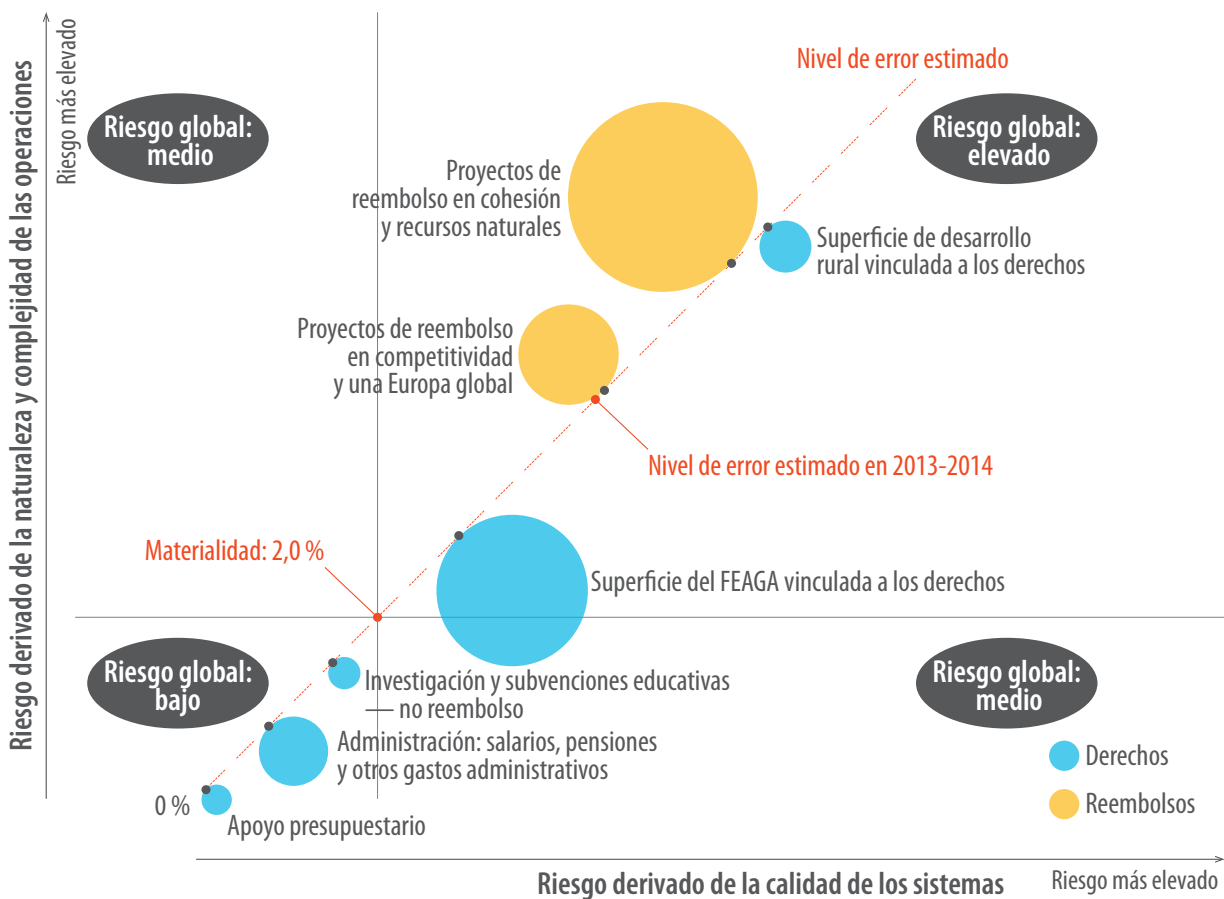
Riesgo derivado de la naturaleza y complejidad de las operaciones

Riesgo más elevado

Nivel de error estimado

Riesgo global: medio

Riesgo global: elevado

Proyectos de reembolso en cohesión y recursos naturales

Superficie de desarrollo rural vinculada a los derechos

Proyectos de reembolso en competitividad y una Europa global

Nivel de error estimado en 2013-2014

Materialidad: 2,0 %

Superficie del FEAGA vinculada a los derechos

Riesgo global: bajo

Investigación y subvenciones educativas — no reembolso

Riesgo global: medio

Administración: salarios, pensiones y otros gastos administrativos

Derechos

0 %

Reembolsos

Apoyo presupuestario

Riesgo derivado de la calidad de los sistemas

Riesgo más elevado